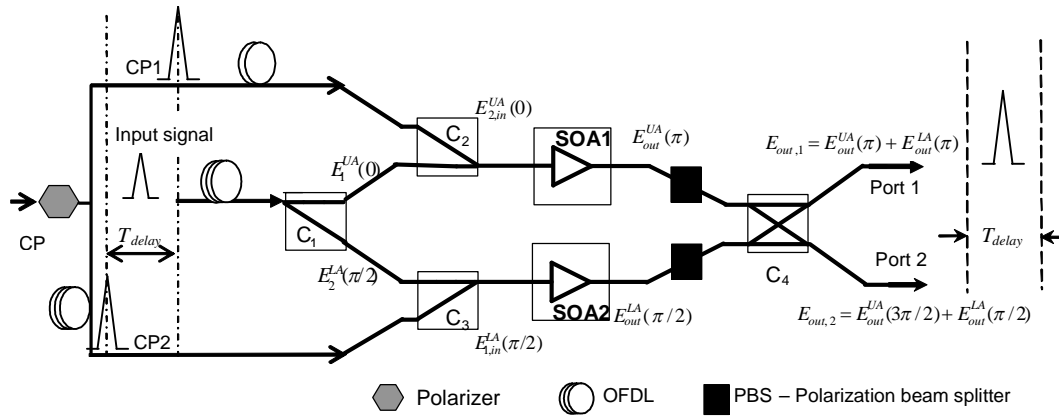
CP1

Input signal

CP

$T_{delay}$

CP2

$E_1^{UA}(0)$

$C_1$

$E_2^{LA}(\pi/2)$

$E_{2,in}^{UA}(0)$

$C_2$

$C_3$

$E_{1,in}^{LA}(\pi/2)$

SOA1

$E_{out}^{UA}(\pi)$

SOA2

$E_{out}^{LA}(\pi/2)$

$C_4$

$E_{out,1} = E_{out}^{UA}(\pi) + E_{out}^{LA}(\pi)$

Port 1

Port 2

$E_{out,2} = E_{out}^{UA}(3\pi/2) + E_{out}^{LA}(\pi/2)$

$T_{delay}$

Polarizer

OFDL

PBS – Polarization beam splitter